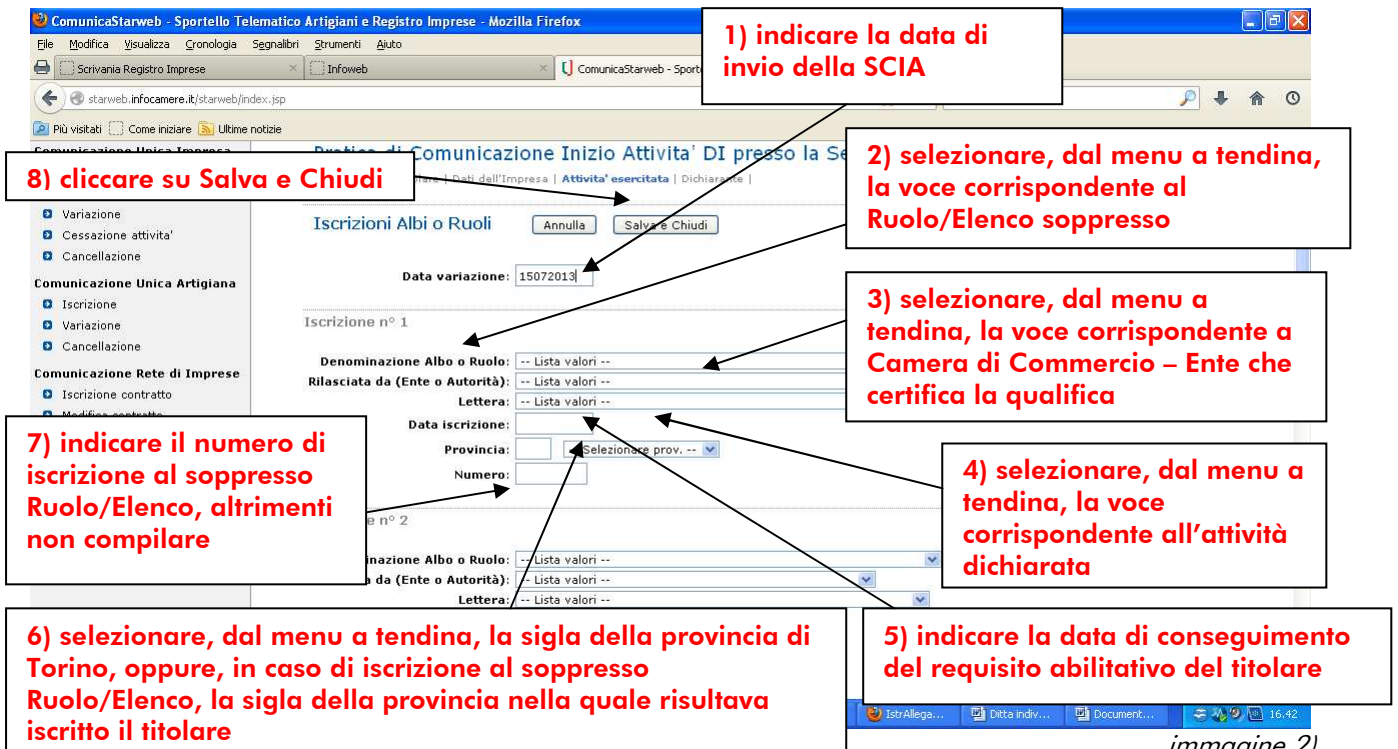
ComunicaStarweb - Sportello Telematico Artigiani e Registro Imprese - Mozilla Firefox

File Modifica Visualizza Cronologia Segnalibri Strumenti Aiuto

Scrivania Registro Imprese | Infoweb | ComunicaStarweb - Sporte

starweb.infocamere.it/starweb/index.jsp

Più visitati | Come iniziare | Ultime notizie

1) indicare la data di invio della SCIA

Pratica di Comunicazione Inizio Attivita' DI presso la Se

2) selezionare, dal menu a tendina, la voce corrispondente al Ruolo/Elenco soppresso

8) cliccare su Salva e Chiudi

Comunicazione Unica Impresa

are | Dati dell'Impresa | Attivita' esercitata | Dichiarante |

Variazione
Cessazione attivita'
Cancellazione

Comunicazione Unica Artigiana
Iscrizione
Variazione
Cancellazione

Comunicazione Rete di Imprese
Iscrizione contratto
Modifica contratto

Iscrizioni Albi o Ruoli Annulla Salva e Chiudi

Data variazione: 15072013

Iscrizione n° 1

3) selezionare, dal menu a tendina, la voce corrispondente a Camera di Commercio – Ente che certifica la qualifica

Denominazione Albo o Ruolo: -- Lista valori --
Rilasciata da (Ente o Autorità): -- Lista valori --
Lettera: -- Lista valori --
Data iscrizione:
Provincia: Selezionare prov. --
Numero:

7) indicare il numero di iscrizione al soppresso Ruolo/Elenco, altrimenti non compilare

4) selezionare, dal menu a tendina, la voce corrispondente all'attività dichiarata

e n° 2

inazione Albo o Ruolo: -- Lista valori --
a da (Ente o Autorità): -- Lista valori --
Lettera: -- Lista valori --

6) selezionare, dal menu a tendina, la sigla della provincia di Torino, oppure, in caso di iscrizione al soppresso Ruolo/Elenco, la sigla della provincia nella quale risultava iscritto il titolare

5) indicare la data di conseguimento del requisito abilitativo del titolare

IstrAllega... | Ditta indiv... | Document... | 16.42

immagine 2)